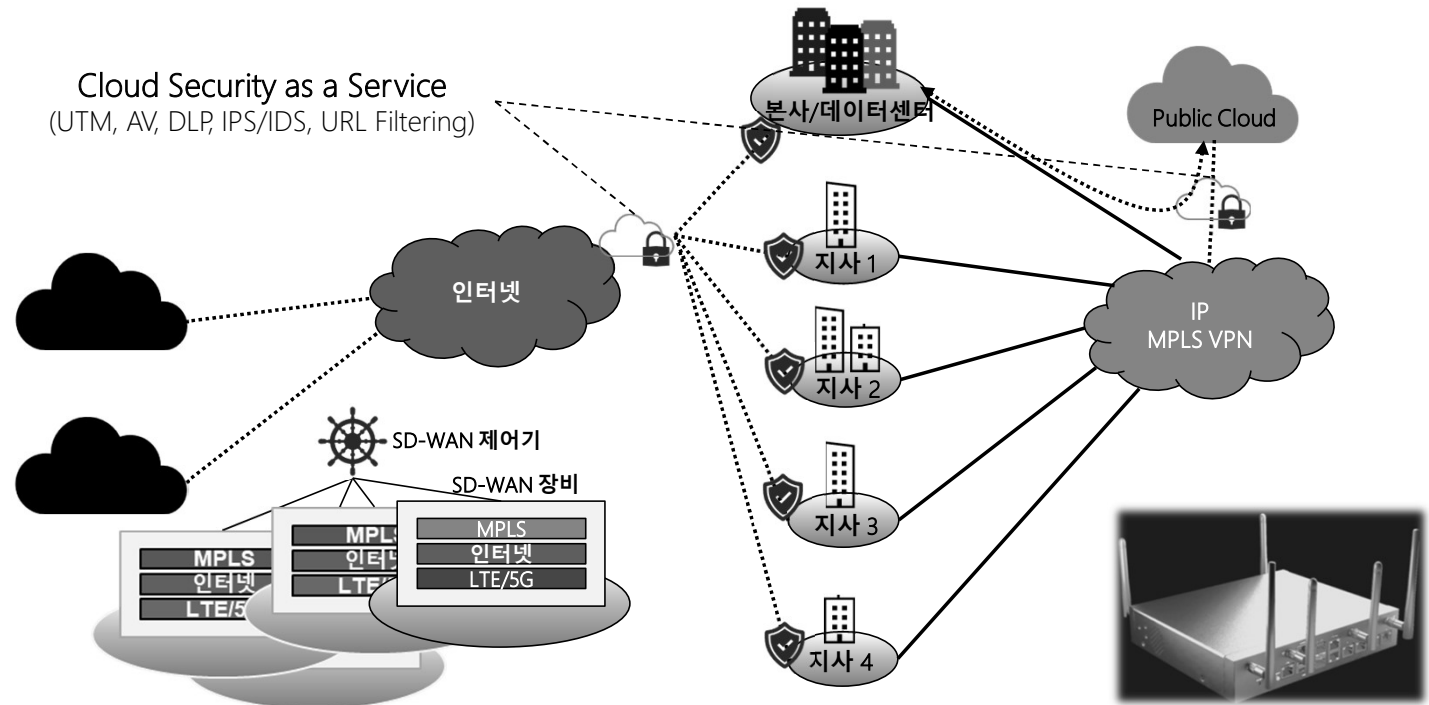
Cloud Security as a Service
(UTM, AV, DLP, IPS/IDS, URL Filtering)

본사/데이터센터

Public Cloud

인터넷

지사 1

지사 2

지사 3

지사 4

IP
MPLS VPN

SD-WAN 제어기

SD-WAN 장비

MPLS
인터넷
LTE/5

MPLS
인터넷
LTE/

MPLS
인터넷
LTE/5G